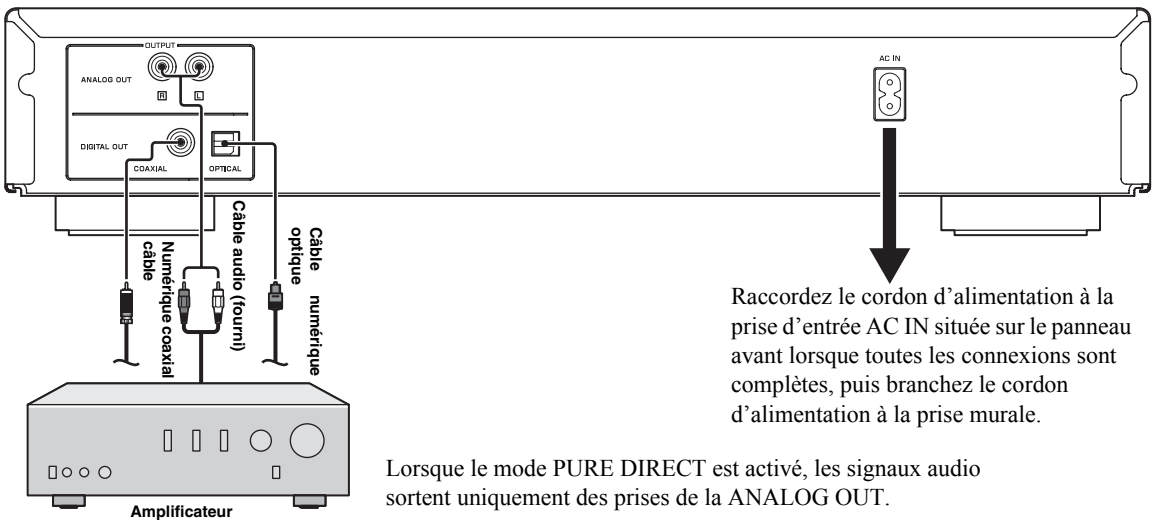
OUTPUT
ANALOG OUT
R
L
DIGITAL OUT
COAXIAL
OPTICAL
AC IN

câble Numérique coaxial

Câble audio (fourni)

Câble numérique optique

Raccordez le cordon d'alimentation à la prise d'entrée AC IN située sur le panneau avant lorsque toutes les connexions sont complètes, puis branchez le cordon d'alimentation à la prise murale.

Lorsque le mode PURE DIRECT est activé, les signaux audio sortent uniquement des prises de la ANALOG OUT.

Amplificateur